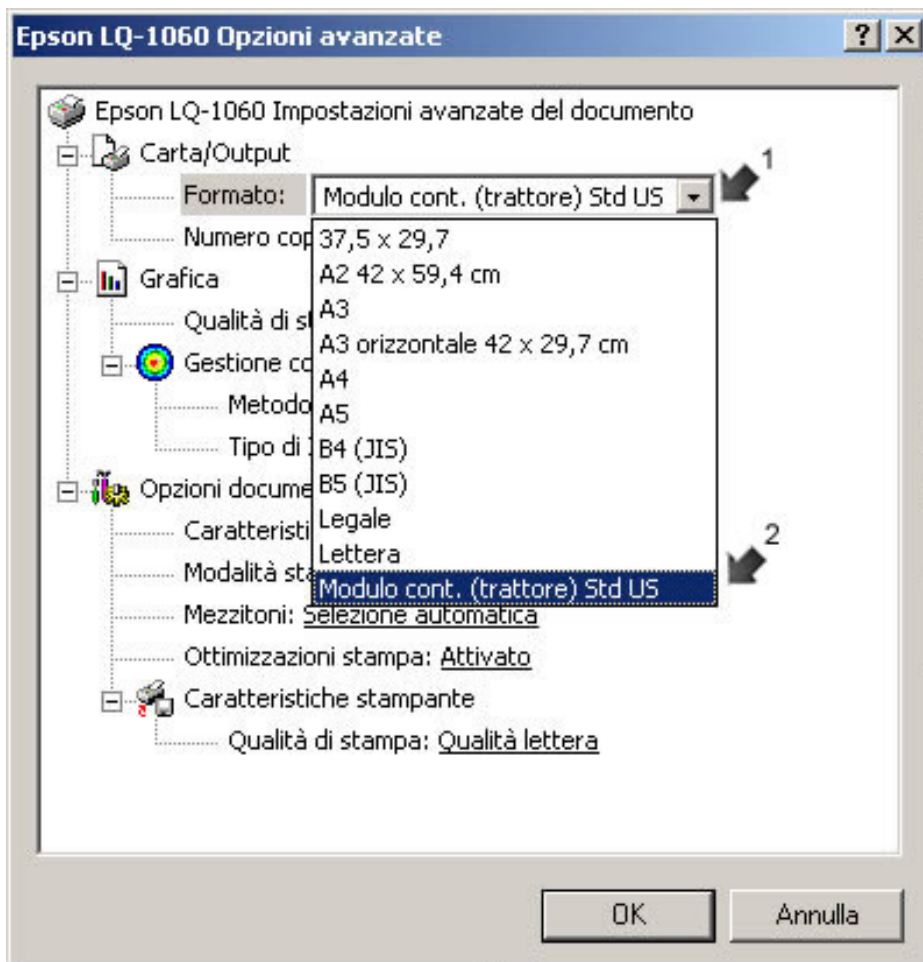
Epson LQ-1060 Opzioni avanzate

?

X

Epson LQ-1060 Impostazioni avanzate del documento

Carta/Output

Formato: Modulo cont. (trattore) Std US

1

Numero cop

Grafica

Qualità di s

Gestione co

Metodo

Tipo di

Opzioni docume

Caratteristi

Modalità st

Mezzitoni: Selezione automatica

Ottimizzazioni stampa: Attivato

Caratteristiche stampante

Qualità di stampa: Qualità lettera

37,5 x 29,7
A2 42 x 59,4 cm
A3
A3 orizzontale 42 x 29,7 cm
A4
A5
B4 (JIS)
B5 (JIS)
Legale
Lettera
Modulo cont. (trattore) Std US

2

OK

Annulla